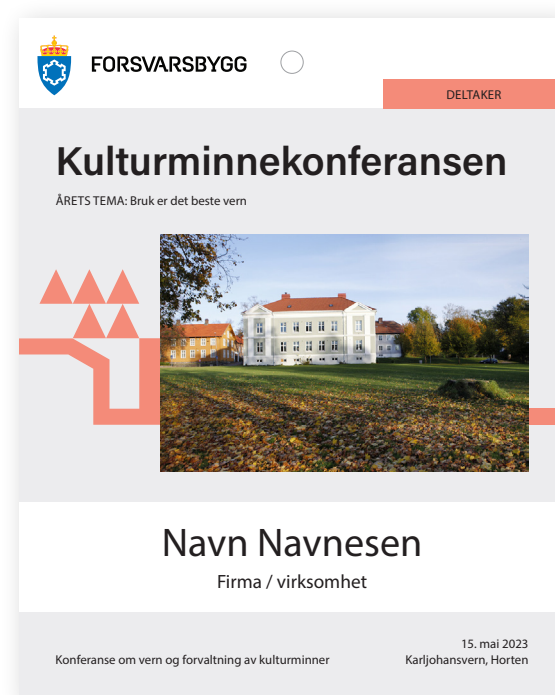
FORSVARSBYGG

DELTAKER

Kulturminnekonferansen

ÅRETS TEMA: Bruk er det beste vern

Navn Navnesen

Firma / virksomhet

15. mai 2023
Konferanse om vern og forvaltning av kulturminner
Karljohansvern, Horten